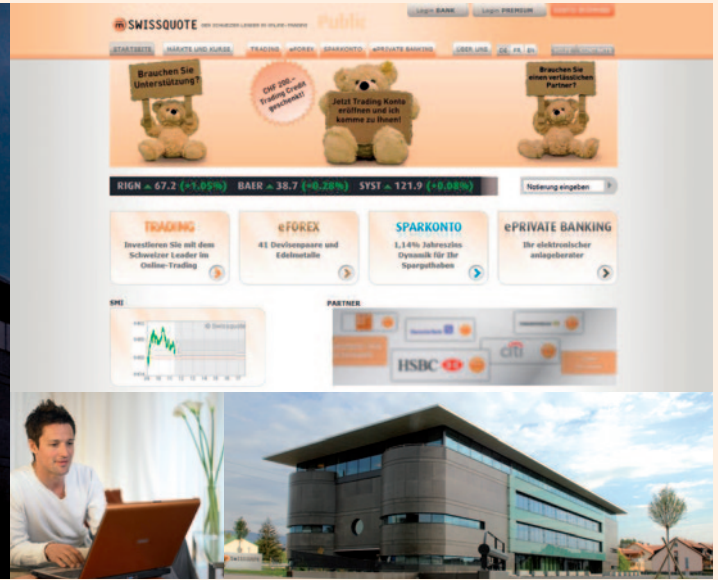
SWISSQUOTE DER SCHWEIZER LEADER IM ONLINE-BANKING

Login BANK Login PREMIUM

STARTSEITE MÄRKTE UND KURSE TRADING eFOREX SPARKONTO ePRIVATE BANKING ÜBER UNS DE FR EN

Brauchen Sie Unterstützung?

CHF 100.- Trading Credit geschenkt!

Jetzt Trading Konto eröffnen und ich komme zu Ihnen!

Brauchen Sie einen verlässlichen Partner?

RIGN ▲ 67.2 (+1.05%) BAER ▲ 38.7 (+0.28%) SYST ▲ 121.9 (+0.08%)

Notierung eingeben

TRADING
Investieren Sie mit dem Schweizer Leader im Online-Trading

eFOREX
41 Devisenpaare und Edelmetalle

SPARKONTO
1,14% Jahreszins Dynamik für Ihr Sparguthaben

ePRIVATE BANKING
Ihr elektronischer anlageberater

SMI

PARTNER

HSBC

citi